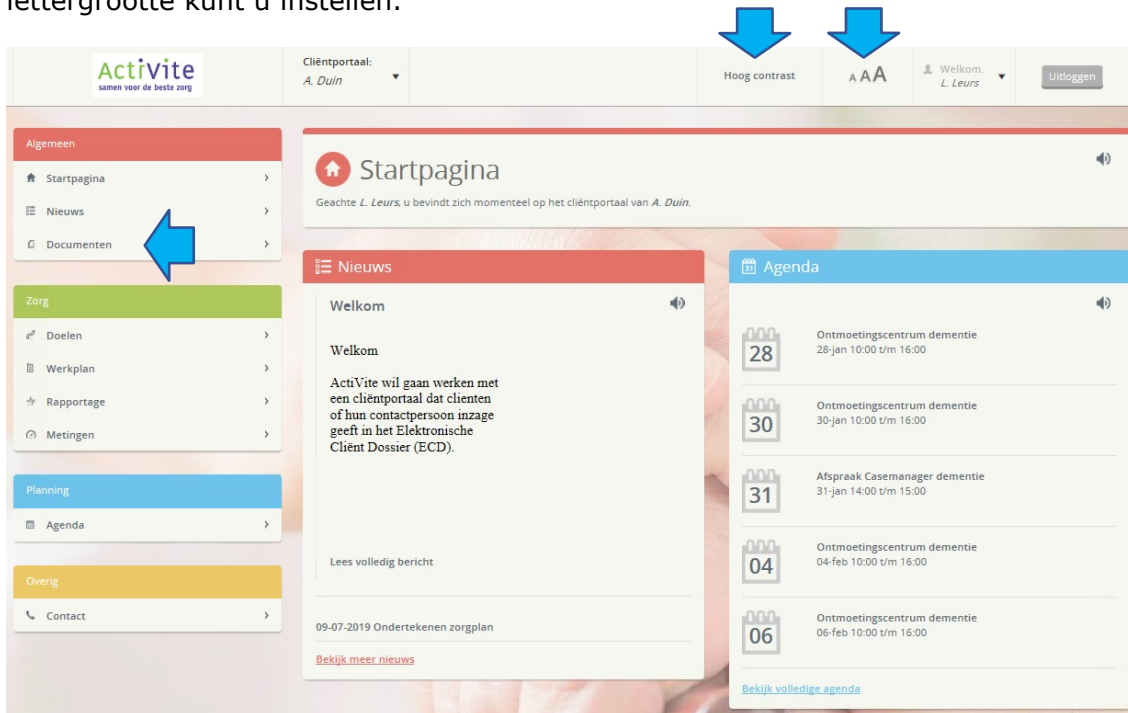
lettergrootte kunt u instellen.

ActiVite
samen voor de beste zorg

Cliëntportaal:
A. Duin

Hoog contrast

A A A

Welkom.
L. Leurs

Uitloggen

Algemeen

Startpagina

Nieuws

Documenten

Zorg

Doelen

Werkplan

Rapportage

Metingen

Planning

Agenda

Overig

Contact

Startpagina

Geachte L. Leurs, u bevindt zich momenteel op het cliëntportaal van A. Duin.

Nieuws

Welkom

Welkom

ActiVite wil gaan werken met een cliëntportaal dat clienten of hun contactpersoon inzage geeft in het Elektronische Cliënt Dossier (ECD).

Lees volledig bericht

09-07-2019 Ondertekenen zorgplan

Bekijk meer nieuws

Agenda

28
Ontmoetingscentrum dementie
28-jan 10:00 t/m 16:00

30
Ontmoetingscentrum dementie
30-jan 10:00 t/m 16:00

31
Afspraak Casemanager dementie
31-jan 14:00 t/m 15:00

04
Ontmoetingscentrum dementie
04-feb 10:00 t/m 16:00

06
Ontmoetingscentrum dementie
06-feb 10:00 t/m 16:00

Bekijk volledige agenda